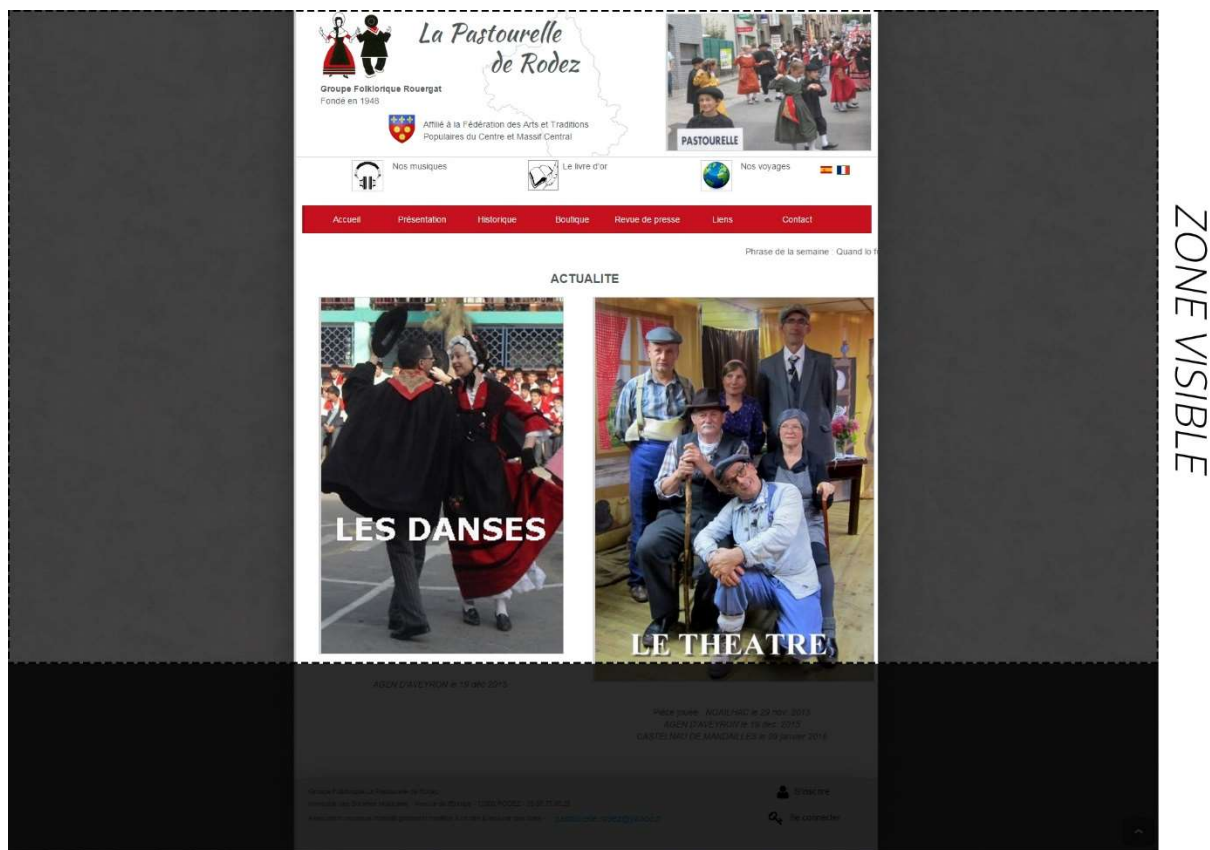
La Pastourelle de Rodez

Groupe Folklorique Rouergat
Fondé en 1948

Affilié à la Fédération des Arts et Traditions Populaires du Centre et Massif Central

PASTOURELLE

Nos musiques
Le livre d'or
Nos voyages

Accueil
Présentation
Historique
Boutique
Revue de presse
Liens
Contact

Phrase de la semaine : Quand lo f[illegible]

ACTUALITE

LES DANSES

LE THEATRE

AGEN D'AVEYRON le 19 déc 2015

Pièce jouée : MORLHAC le 29 nov 2015
AGEN D'AVEYRON le 19 déc 2015
CASTELNAU DE MANDAILLES le 30 janvier 2016

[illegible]

S'inscrire
Se connecter

ZONE VISIBLE